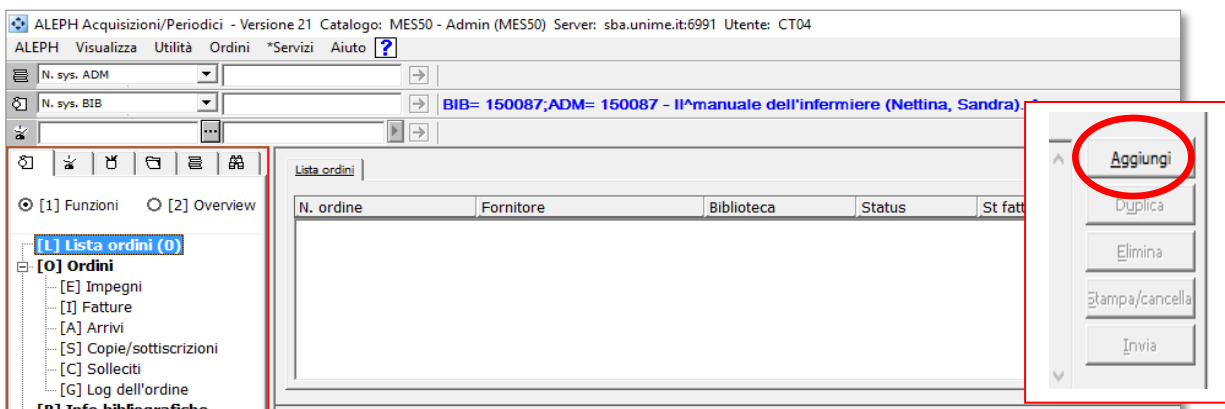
ALEPH Acquisizioni/Periodici - Versione 21 Catalogo: MES50 - Admin (MES50) Server: sba.unime.it:6991 Utente: CT04

ALEPH Visualizza Utilità Ordini *Servizi Aiuto ?

N. sys. ADM

N. sys. BIB

BIB= 150087;ADM= 150087 - Il^manuale dell'infermiere (Nettina, Sandra).

[1] Funzioni [2] Overview

[L] Lista ordini (0)
[O] Ordini
[E] Impegni
[I] Fatture
[A] Arrivi
[S] Copie/sottiscrizioni
[C] Solleciti
[G] Log dell'ordine
[B] Info bibliografiche

Lista ordini

| N. ordine | Fornitore | Biblioteca | Status | St fatt |
|---|---|---|---|---|

Aggiungi
Duplica
Elimina
Stampa/cancella
Invia